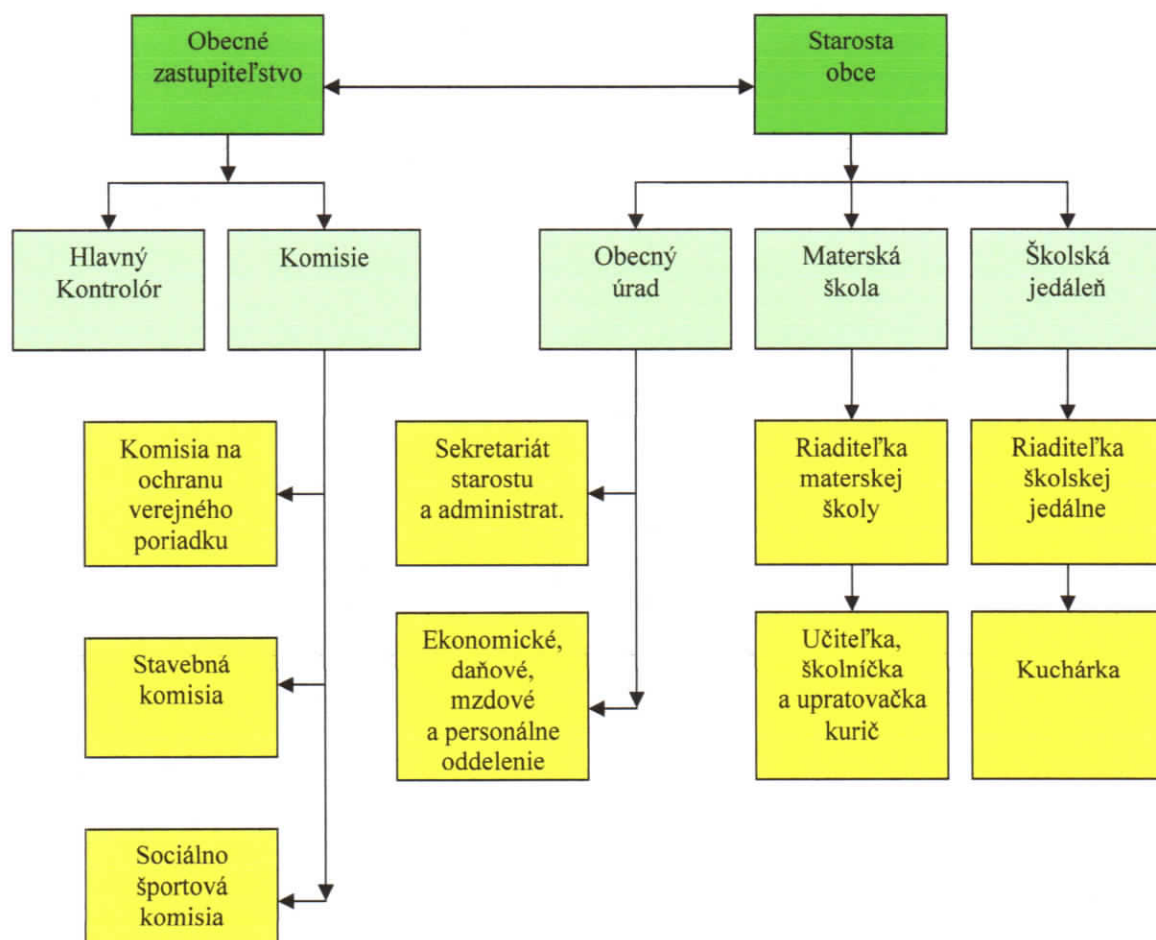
Obecné zastupiteľstvo

Starosta obce

Hlavný Kontrolór

Komisie

Obecný úrad

Materská škola

Školská jedáleň

Komisia na ochranu verejného poriadku

Sekretariát starostu a administrat.

Riaditeľka materskej školy

Riaditeľka školskej jedálne

Stavebná komisia

Ekonomické, daňové, mzdové a personálne oddelenie

Učiteľka, školníčka a upratovačka kurič

Kuchárka

Sociálno športová komisia